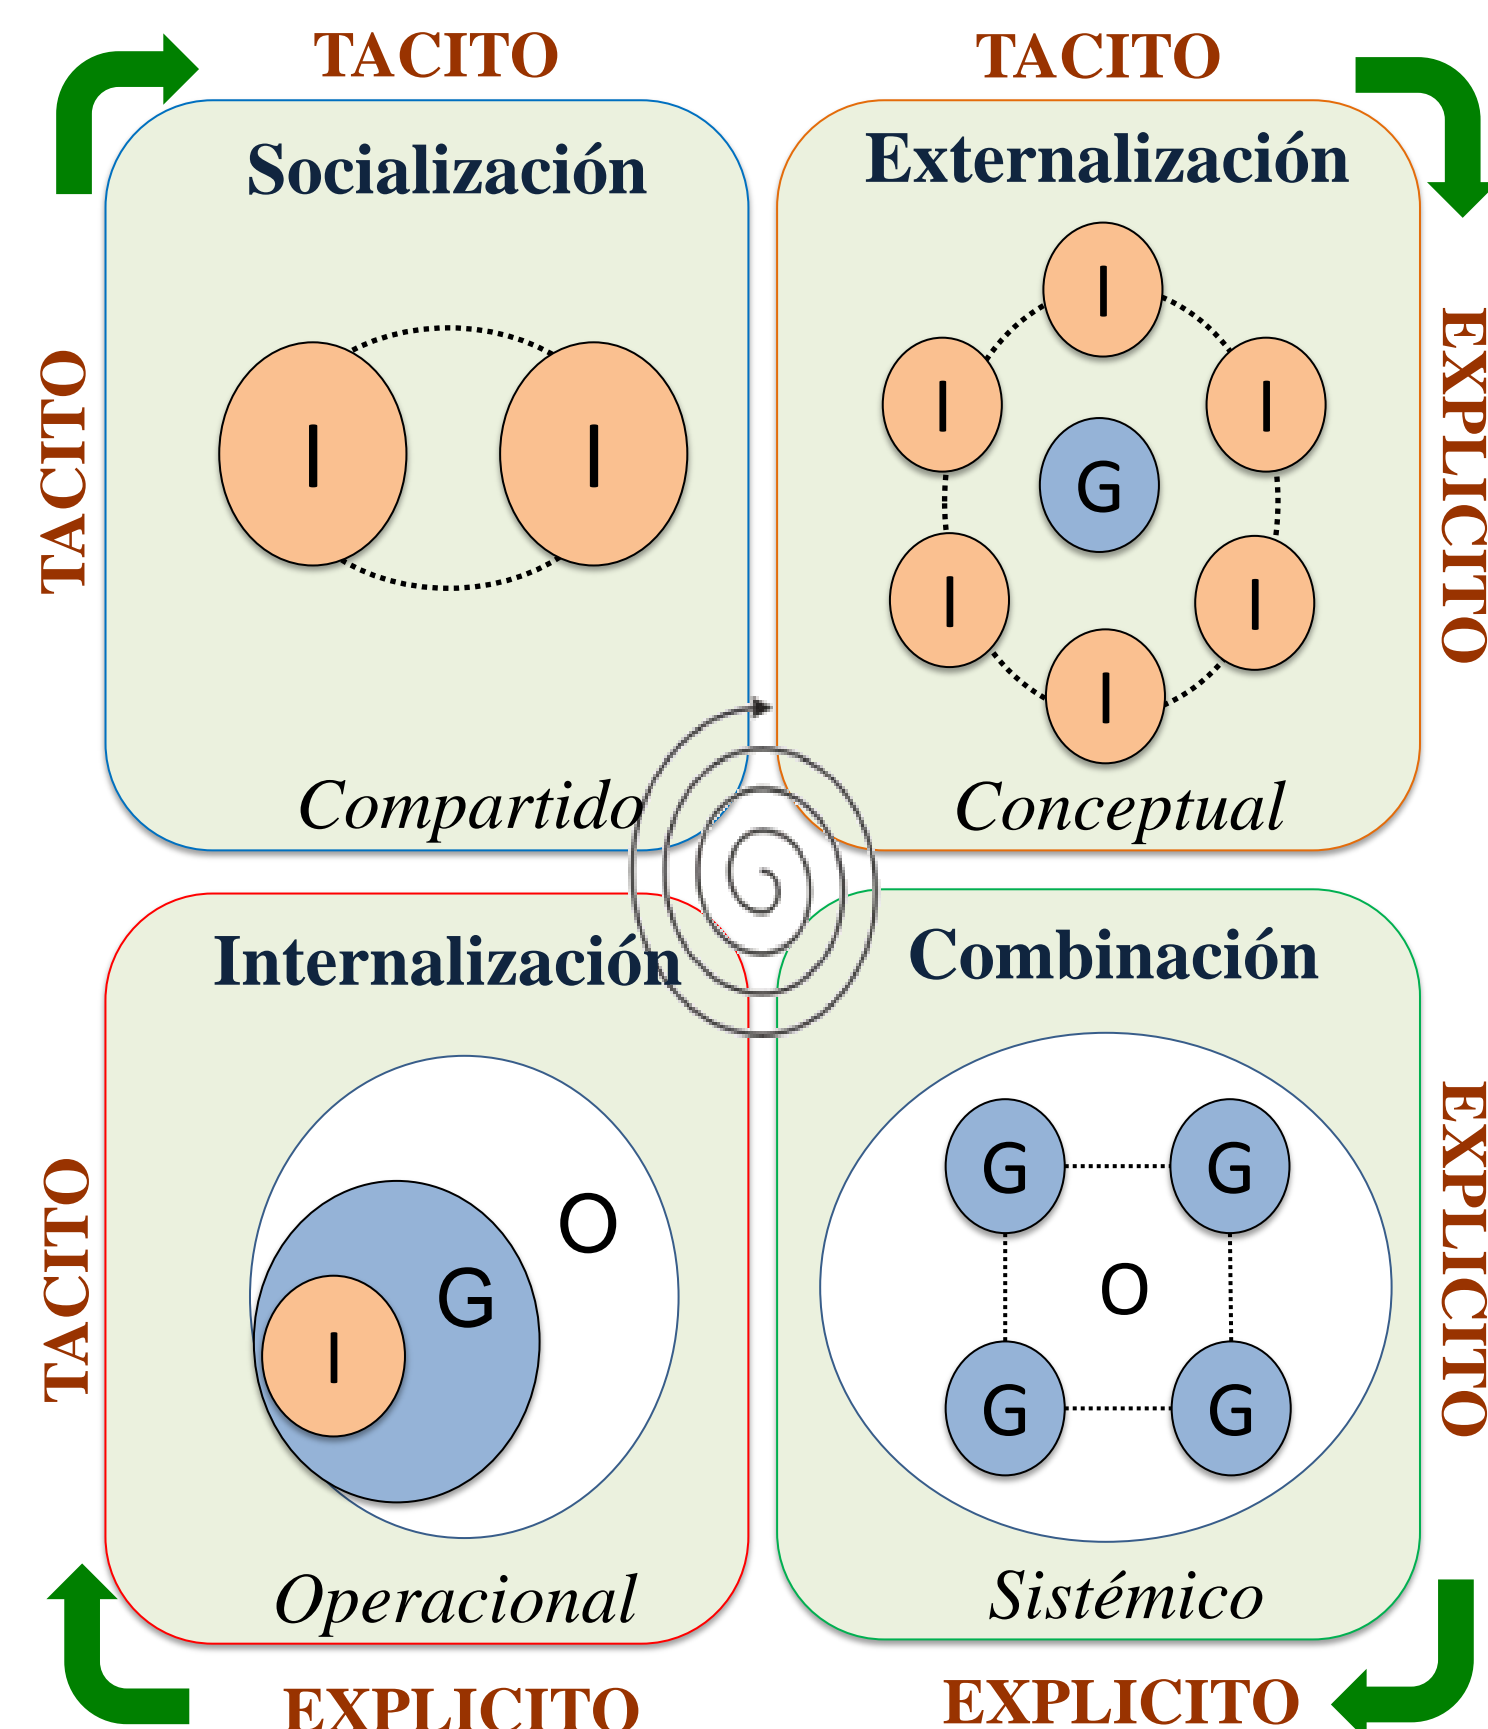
TACITO

TACITO

TACITO

Socialización

I I

Compartido

Externalización

I I I G I I I

Conceptual

EXPLICITO

TACITO

Internalización

O G I

Operacional

Combinación

G G O G G

Sistémico

EXPLICITO

EXPLICITO

EXPLICITO